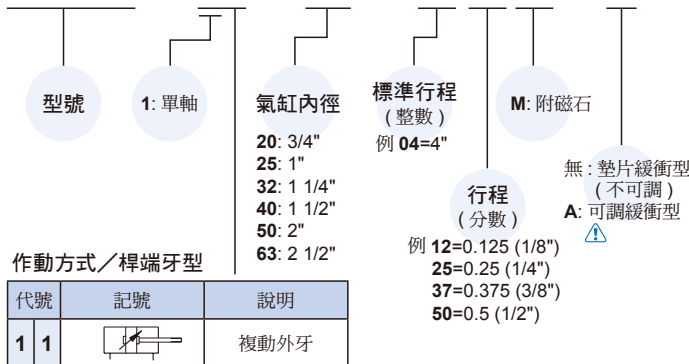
型號

1: 單軸

氣缸內徑

20: 3/4"
25: 1"
32: 1 1/4"
40: 1 1/2"
50: 2"
63: 2 1/2"

標準行程
(整數)
例 04=4"

行程
(分數)
例 12=0.125 (1/8")
25=0.25 (1/4")
37=0.375 (3/8")
50=0.5 (1/2")

M: 附磁石

無: 墊片緩衝型
(不可調)
A: 可調緩衝型

作動方式/桿端牙型

| 代號 | | 記號 | 說明 |
|---|---|---|---|
| 1 | 1 | | 複動外牙 |